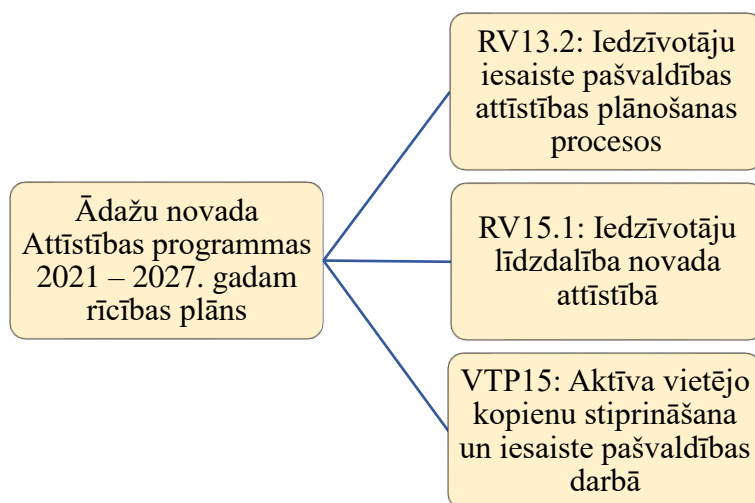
Ādažu novada Attīstības programmas 2021 – 2027. gadam rīcības plāns

RV13.2: Iedzīvotāju iesaiste pašvaldības attīstības plānošanas procesos

RV15.1: Iedzīvotāju līdzdalība novada attīstībā

VTP15: Aktīva vietējo kopienu stiprināšana un iesaiste pašvaldības darbā